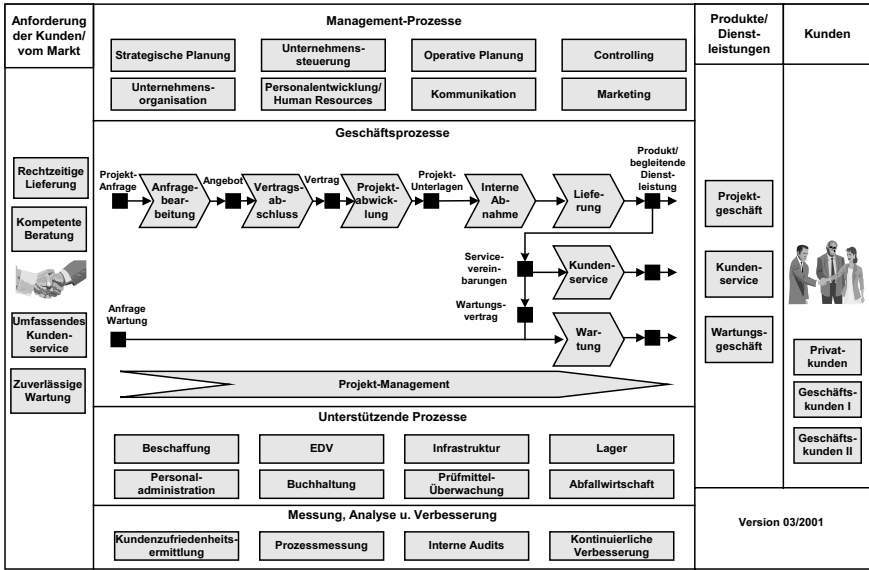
Anforderung der Kunden/ vom Markt

Management-Prozesse

Strategische Planung
Unternehmenssteuerung
Operative Planung
Controlling
Unternehmensorganisation
Personalentwicklung/ Human Resources
Kommunikation
Marketing

Produkte/ Dienstleistungen

Kunden

Geschäftsprozesse

Projekt-Anfrage
Anfragebearbeitung
Angebot
Vertragsabschluss
Vertrag
Projektabwicklung
Projekt-Unterlagen
Interne Abnahme
Lieferung
Produkt/ begleitende Dienstleistung

Servicevereinbarungen
Kundenservice
Wartungsvertrag
Anfrage Wartung
Wartung

Projekt-Management

Rechtzeitige Lieferung
Kompetente Beratung
Umfassendes Kundenservice
Zuverlässige Wartung

Projektgeschäft
Kundenservice
Wartungsgeschäft

Privatkunden
Geschäftskunden I
Geschäftskunden II

Unterstützende Prozesse

Beschaffung
EDV
Infrastruktur
Lager
Personaladministration
Buchhaltung
Prüfmittel-Überwachung
Abfallwirtschaft

Messung, Analyse u. Verbesserung

Kundenzufriedenheitsermittlung
Prozessmessung
Interne Audits
Kontinuierliche Verbesserung

Version 03/2001